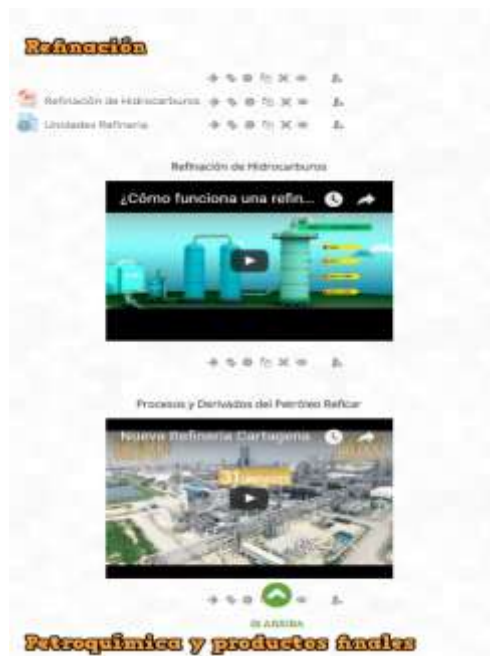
Refinación

Refinación de Hidrocarburos

Unidades Refinería

Refinación de Hidrocarburos

¿Cómo funciona una refin...

Procesos y Derivados del Petróleo Reficar

Nueva Refinería Cartagena

IR ARRIBA

Petroquímica y productos finales